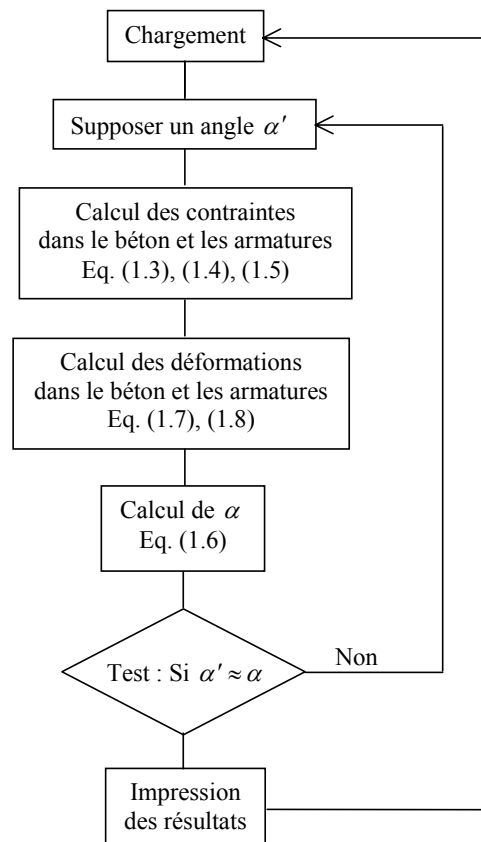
Chargement

Supposer un angle $\alpha'$

Calcul des contraintes dans le béton et les armatures Eq. (1.3), (1.4), (1.5)

Calcul des déformations dans le béton et les armatures Eq. (1.7), (1.8)

Calcul de $\alpha$ Eq. (1.6)

Test : Si $\alpha' \approx \alpha$

Non

Impression des résultats